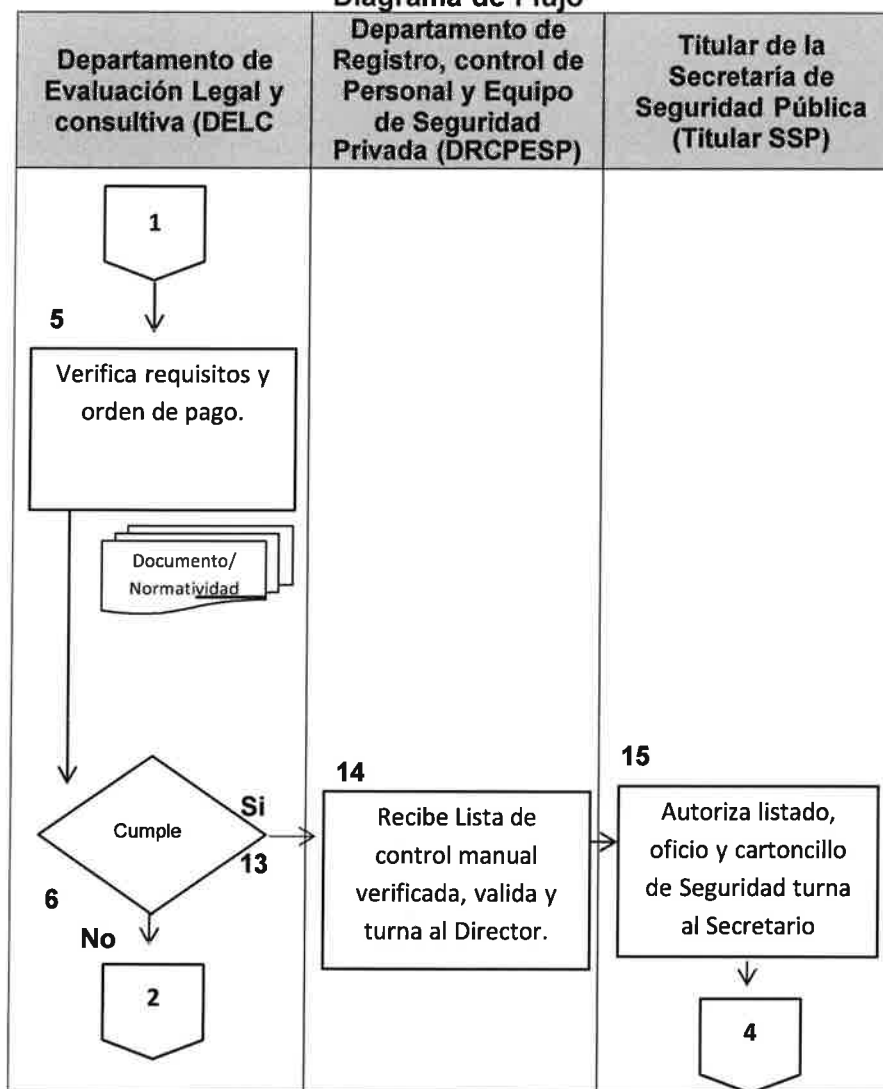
Diagrama de Flujo

| Departamento de Evaluación Legal y consultiva (DELC | Departamento de Registro, control de Personal y Equipo de Seguridad Privada (DRCPESP) | Titular de la Secretaría de Seguridad Pública (Titular SSP) |
|---|---|---|

1

5

Verifica requisitos y orden de pago.

Documento/ Normatividad

Cumple

Si

13

6

No

2

14

Recibe Lista de control manual verificada, valida y turna al Director.

15

Autoriza listado, oficio y cartoncillo de Seguridad turna al Secretario

4